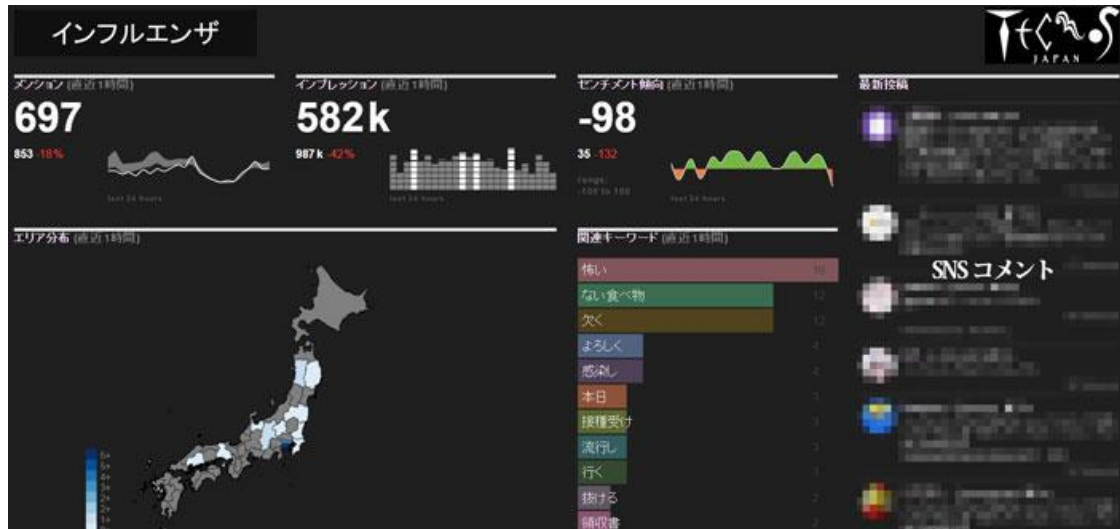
インフルエンザ

TECNOS JAPAN

メンション (直近1時間)

697

853 -18%

last 24 hours

インプレッション (直近1時間)

582k

987k -42%

last 24 hours

センチメント傾向 (直近1時間)

-98

35 -132

range: -100 to 100

last 24 hours

最新投稿

SNS コメント

エリア分布 (直近1時間)

関連キーワード (直近1時間)

| | |
|---|---|
| 怖い | 16 |
| ない食べ物 | 12 |
| 欠く | 12 |
| よろしく | 4 |
| 感染し | 3 |
| 本日 | 3 |
| 接種受け | 3 |
| 流行し | 3 |
| 行く | 3 |
| 抜ける | 2 |
| 領収書 | 2 |